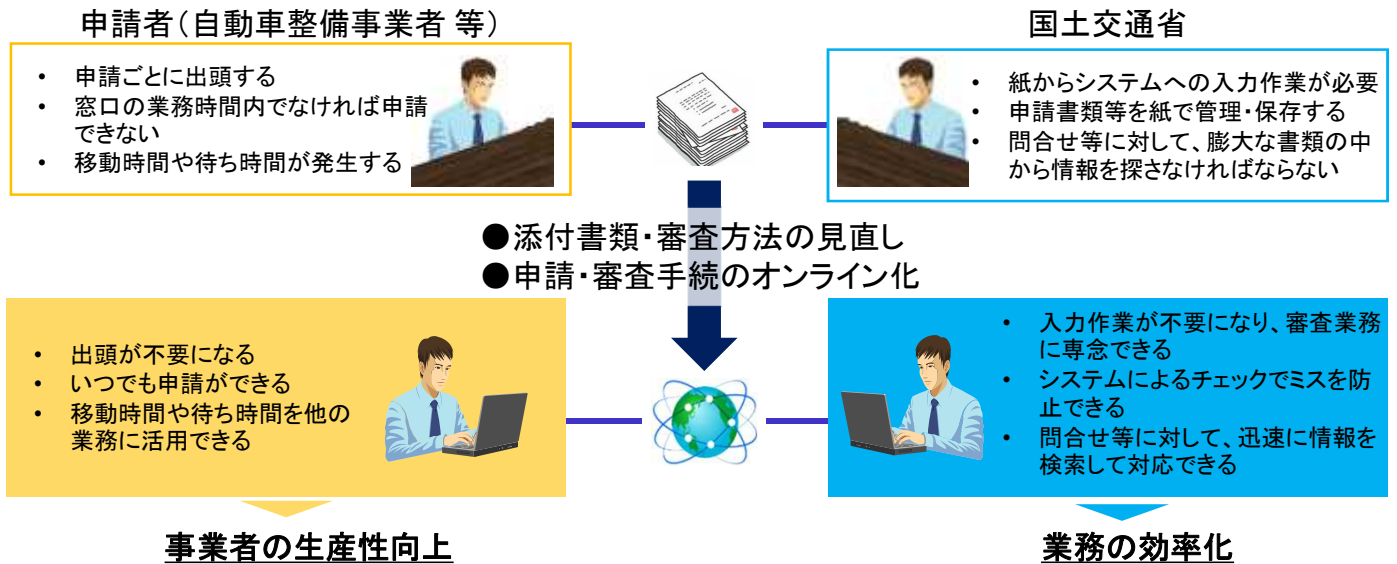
申請者（自動車整備事業者 等）

- 申請ごとに出頭する
- 窓口の業務時間内でなければ申請できない
- 移動時間や待ち時間が発生する

国土交通省

- 紙からシステムへの入力作業が必要
- 申請書類等を紙で管理・保存する
- 問合せ等に対して、膨大な書類の中から情報を探さなければならない

●添付書類・審査方法の見直し
●申請・審査手続のオンライン化

- 出頭が不要になる
- いつでも申請ができる
- 移動時間や待ち時間を他の業務に活用できる

- 入力作業が不要になり、審査業務に専念できる
- システムによるチェックでミスを防止できる
- 問合せ等に対して、迅速に情報を検索して対応できる

事業者の生産性向上

業務の効率化